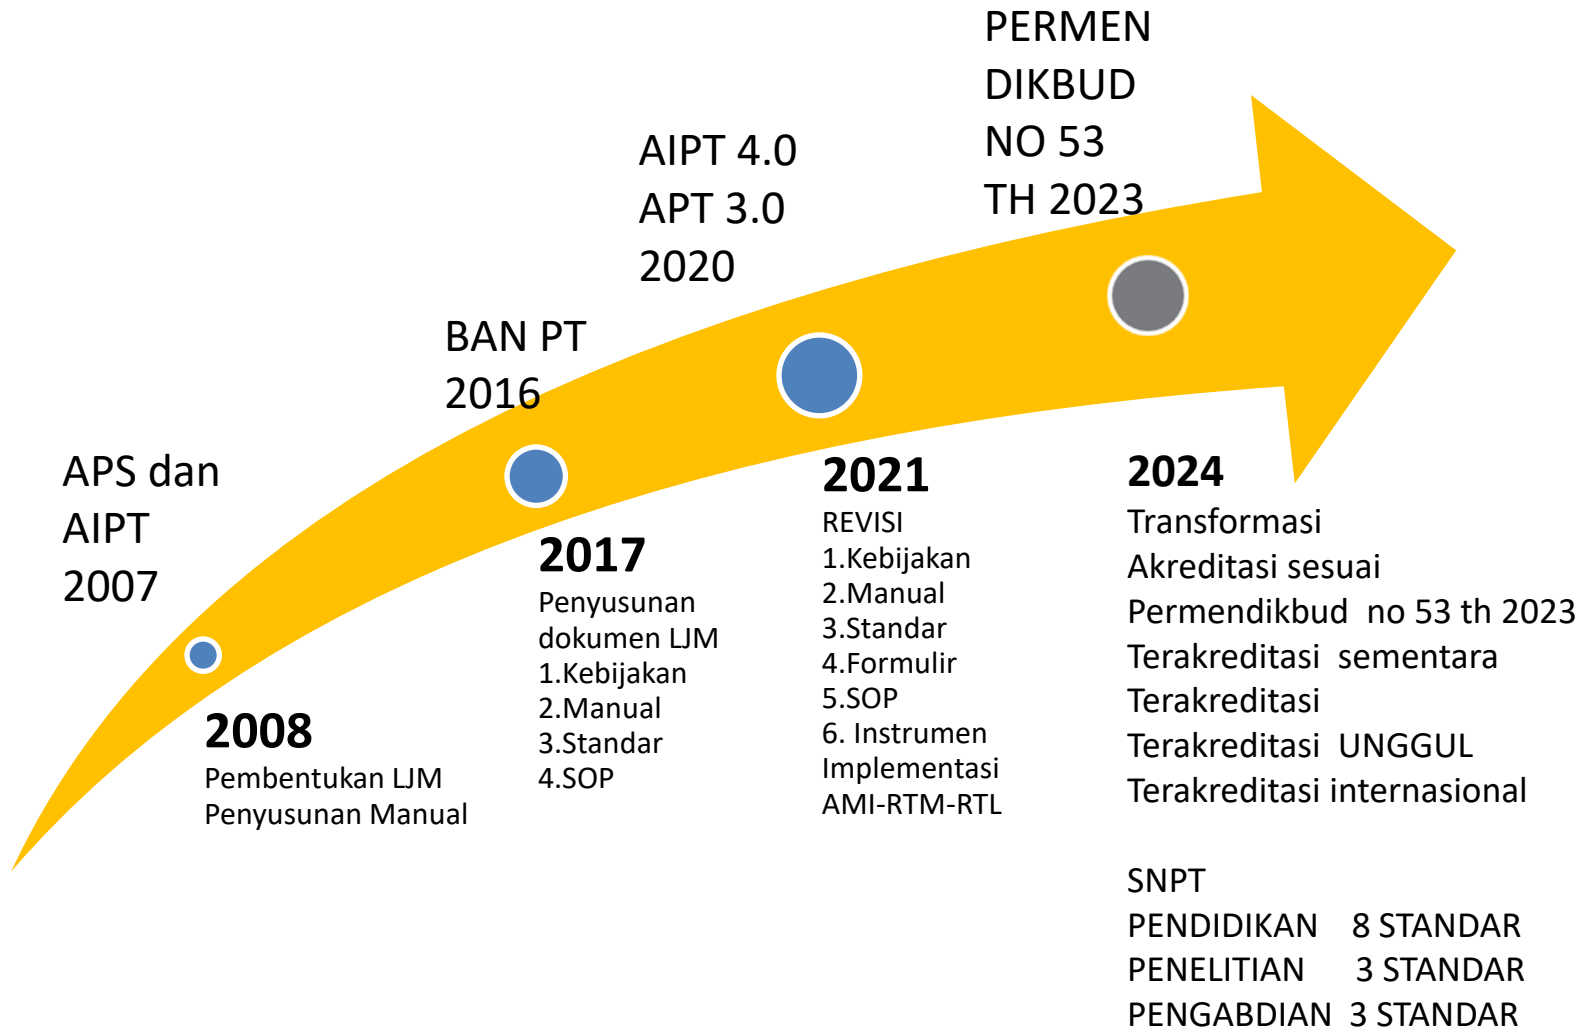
APS dan AIPT 2007

2008
Pembentukan LJM
Penyusunan Manual

BAN PT 2016

2017
Penyusunan dokumen LJM
1.Kebijakan
2.Manual
3.Standar
4.SOP

AIPT 4.0
APT 3.0
2020

2021
REVISI
1.Kebijakan
2.Manual
3.Standar
4.Formulir
5.SOP
6. Instrumen Implementasi AMI-RTM-RTL

PERMEN DIKBUD NO 53 TH 2023

2024
Transformasi Akreditasi sesuai Permendikbud no 53 th 2023
Terakreditasi sementara
Terakreditasi
Terakreditasi UNGGUL
Terakreditasi internasional

SNPT
PENDIDIKAN 8 STANDAR
PENELITIAN 3 STANDAR
PENGABDIAN 3 STANDAR